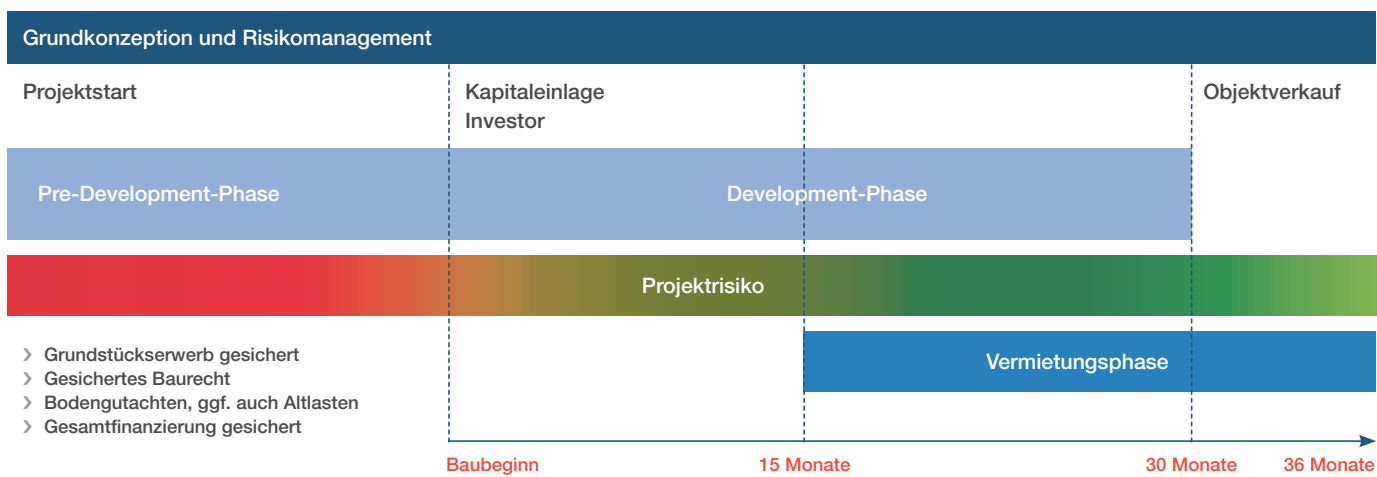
Grundkonzeption und Risikomanagement

Projektstart

Kapitaleinlage Investor

Objektverkauf

Pre-Development-Phase

Development-Phase

Projektrisiko

› Grundstückserwerb gesichert
› Gesichertes Baurecht
› Bodengutachten, ggf. auch Altlasten
› Gesamtfinanzierung gesichert

Vermietungsphase

Baubeginn

15 Monate

30 Monate

36 Monate